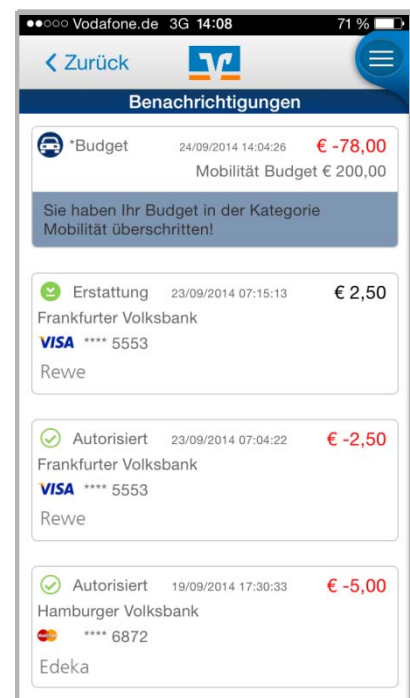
●●○○○ Vodafone.de 3G 14:08 71 %

< Zurück

Benachrichtigungen

*Budget 24/09/2014 14:04:26 € -78,00
Mobilität Budget € 200,00

Sie haben Ihr Budget in der Kategorie Mobilität überschritten!

Erstattung 23/09/2014 07:15:13 € 2,50
Frankfurter Volksbank
VISA **** 5553
Rewe

Autorisiert 23/09/2014 07:04:22 € -2,50
Frankfurter Volksbank
VISA **** 5553
Rewe

Autorisiert 19/09/2014 17:30:33 € -5,00
Hamburger Volksbank
**** 6872
Edeka